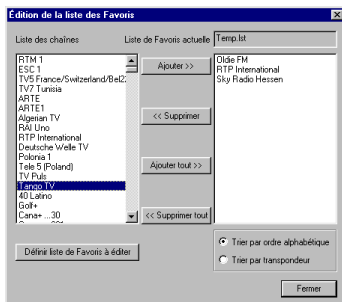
Édition de la liste des Favoris

Liste des chaînes

Liste de Favoris actuelle Temp.lst

RTM 1
ESC 1
TV5 France/Switzerland/Bel2
TV7 Tunisia
ARTE
ARTE1
Algerian TV
RAI Uno
RTP International
Deutsche Welle TV
Polonia 1
Tele 5 (Poland)
TV Puls
Tango TV
40 Latino
Golf+
Cana+ ...30
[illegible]

Ajouter >>

<< Supprimer

Ajouter tout >>

<< Supprimer tout

Oldie FM
RTP International
Sky Radio Hessen

Définir liste de Favoris à éditer

Trier par ordre alphabétique

Trier par transpondeur

Fermer